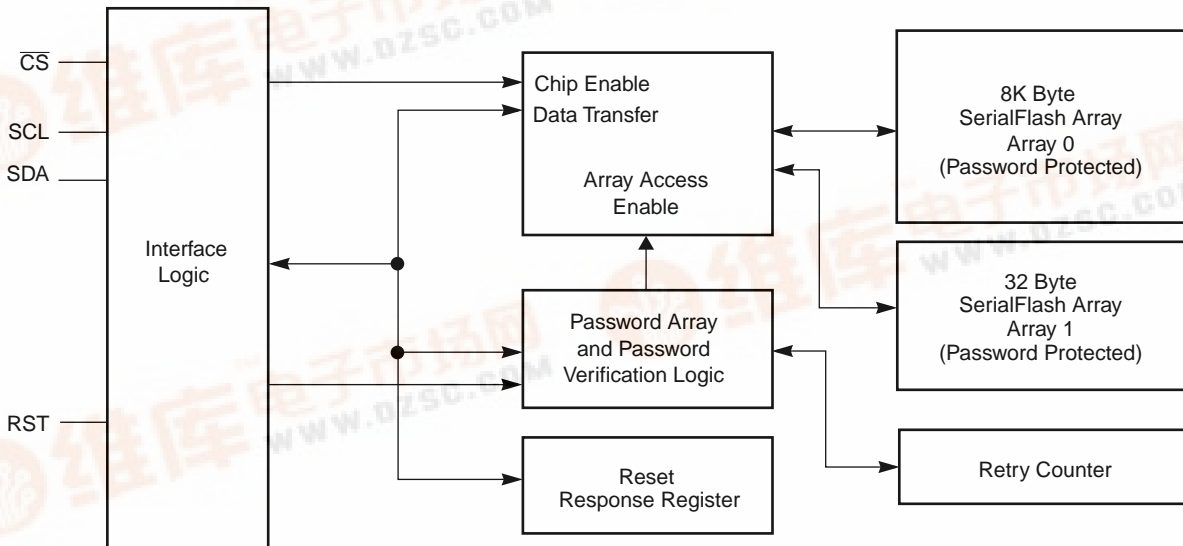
$\overline{CS}$

SCL

SDA

RST

Interface Logic

Chip Enable

Data Transfer

Array Access Enable

Password Array and Password Verification Logic

Reset Response Register

8K Byte SerialFlash Array Array 0 (Password Protected)

32 Byte SerialFlash Array Array 1 (Password Protected)

Retry Counter

维库电子市场网 www.dzsc.com